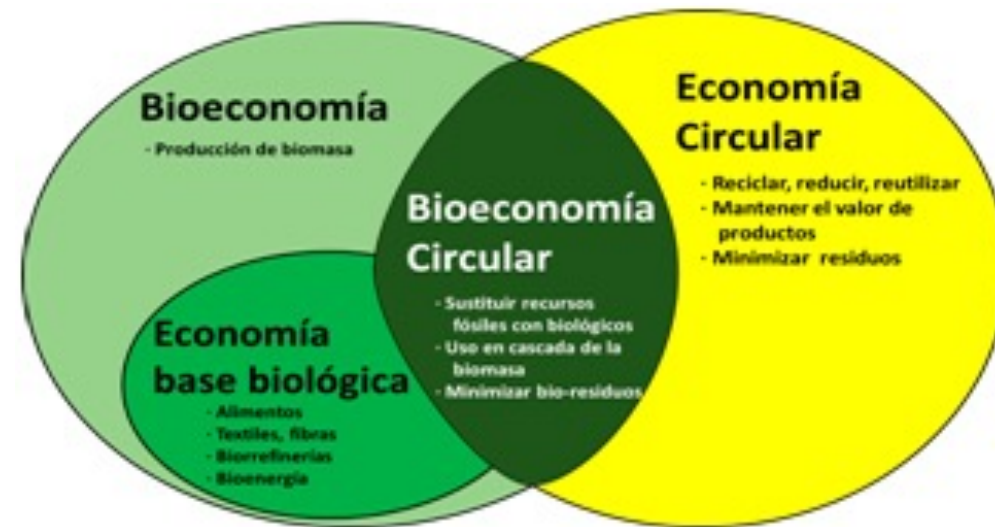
Bioeconomía

- Producción de biomasa

Economía Circular

- Reciclar, reducir, reutilizar
- Mantener el valor de productos
- Minimizar residuos

Bioeconomía Circular

- Sustituir recursos fósiles con biológicos
- Uso en cascada de la biomasa
- Minimizar bio-residuos

Economía base biológica

- Alimentos
- Textiles, fibras
- Biorrefinerias
- Bioenergía